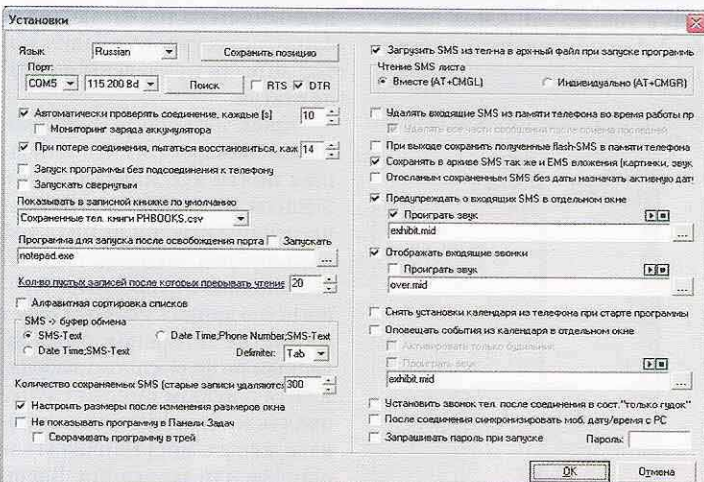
Установки

Язык Russian Сохранить позицию
Порт:
COM5 115 200 Bd Поиск RTS DTR

Автоматически проверять соединение, каждые [s] 10
Мониторинг заряда аккумулятора
При потере соединения, пытаться восстановиться, каж 14
Запуск программы без подсоединения к телефону
Запускать свернутым
Показывать в записной книжке по умолчанию
Сохраненные тел. книги PHBOOKS.csv
Программа для запуска после освобождения порта Запускать
notepad.exe
Кол-во пустых записей после которых прерывать чтение 20
Алфавитная сортировка списков
SMS -> буфер обмена
SMS-Text
Date Time;Phone Number;SMS-Text
Date Time;SMS-Text
Delimiter: Tab
Количество сохраняемых SMS (старые записи удаляются) 300
Настроить размеры после изменения размеров окна
Не показывать программу в Панели Задач
Сворачивать программу в трей

Загрузить SMS из тел-на в архивный файл при запуске программы
Чтение SMS листа
Вместе (AT+CMGL)
Индивидуально (AT+CMGR)
Удалять входящие SMS из памяти телефона во время работы пр
Удалять все части сообщения после сбора последней
При выходе сохранить полученные flash-SMS в памяти телефона
Сохранять в архиве SMS так же и EMS вложения (картинки, звук
Отосланым сохраненным SMS без даты назначать активную дату
Предупреждать о входящих SMS в отдельном окне
Проиграть звук
exhibit.mid
Отображать входящие звонки
Проиграть звук
over.mid
Снять установки календаря из телефона при старте программы
Оповещать события из календаря в отдельном окне
Активировать только будильник
Проиграть звук
exhibit.mid
Установить звонок тел. после соединения в сост."только гудок"
После соединения синхронизировать моб. дату/время с PC
Запрашивать пароль при запуске Пароль:

OK Отмена